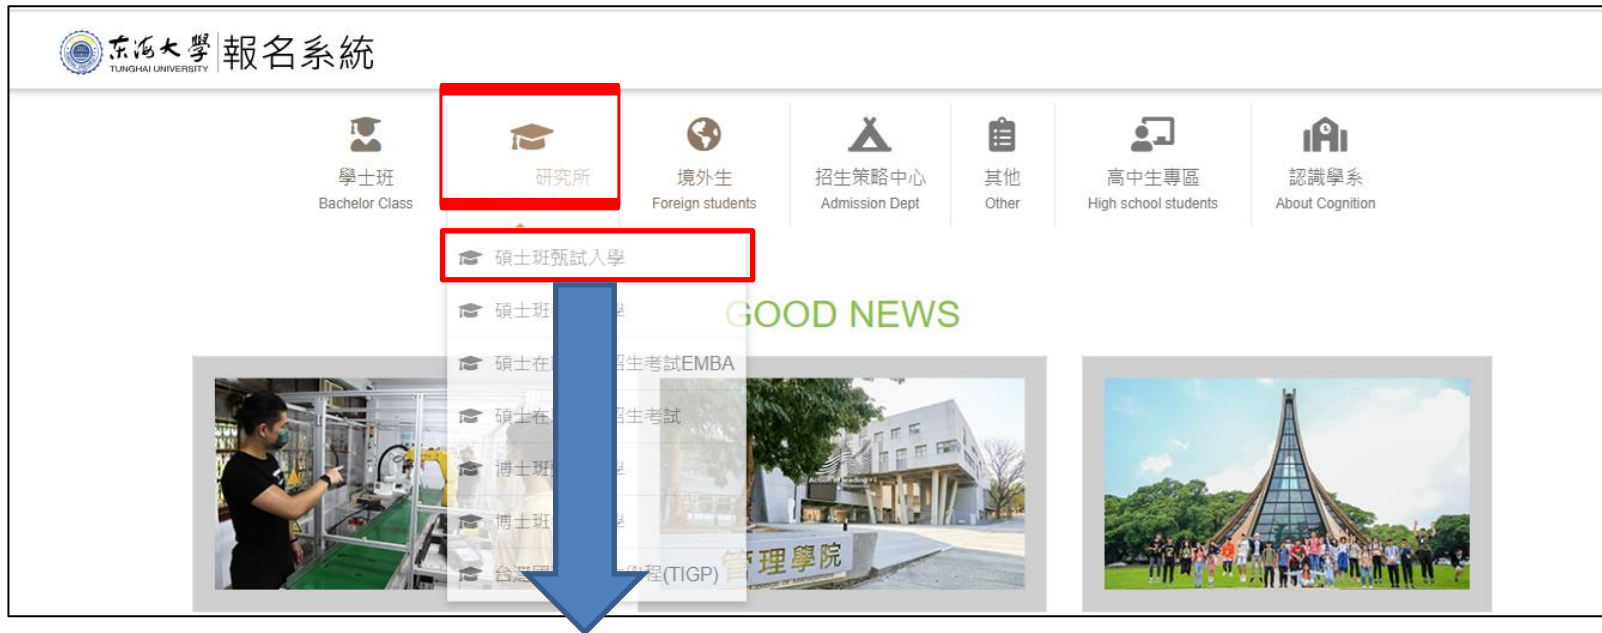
東海大學 TUNGHAI UNIVERSITY 報名系統

學士班
Bachelor Class

研究所

境外生
Foreign students

招生策略中心
Admission Dept

其他
Other

高中生專區
High school students

認識學系
About Cognition

碩士班甄試入學

碩士班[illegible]學

碩士在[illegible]招生考試EMBA

碩士在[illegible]招生考試

博士班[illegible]學

博士班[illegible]學

台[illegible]程(TIGP)

GOOD NEWS

管理學院